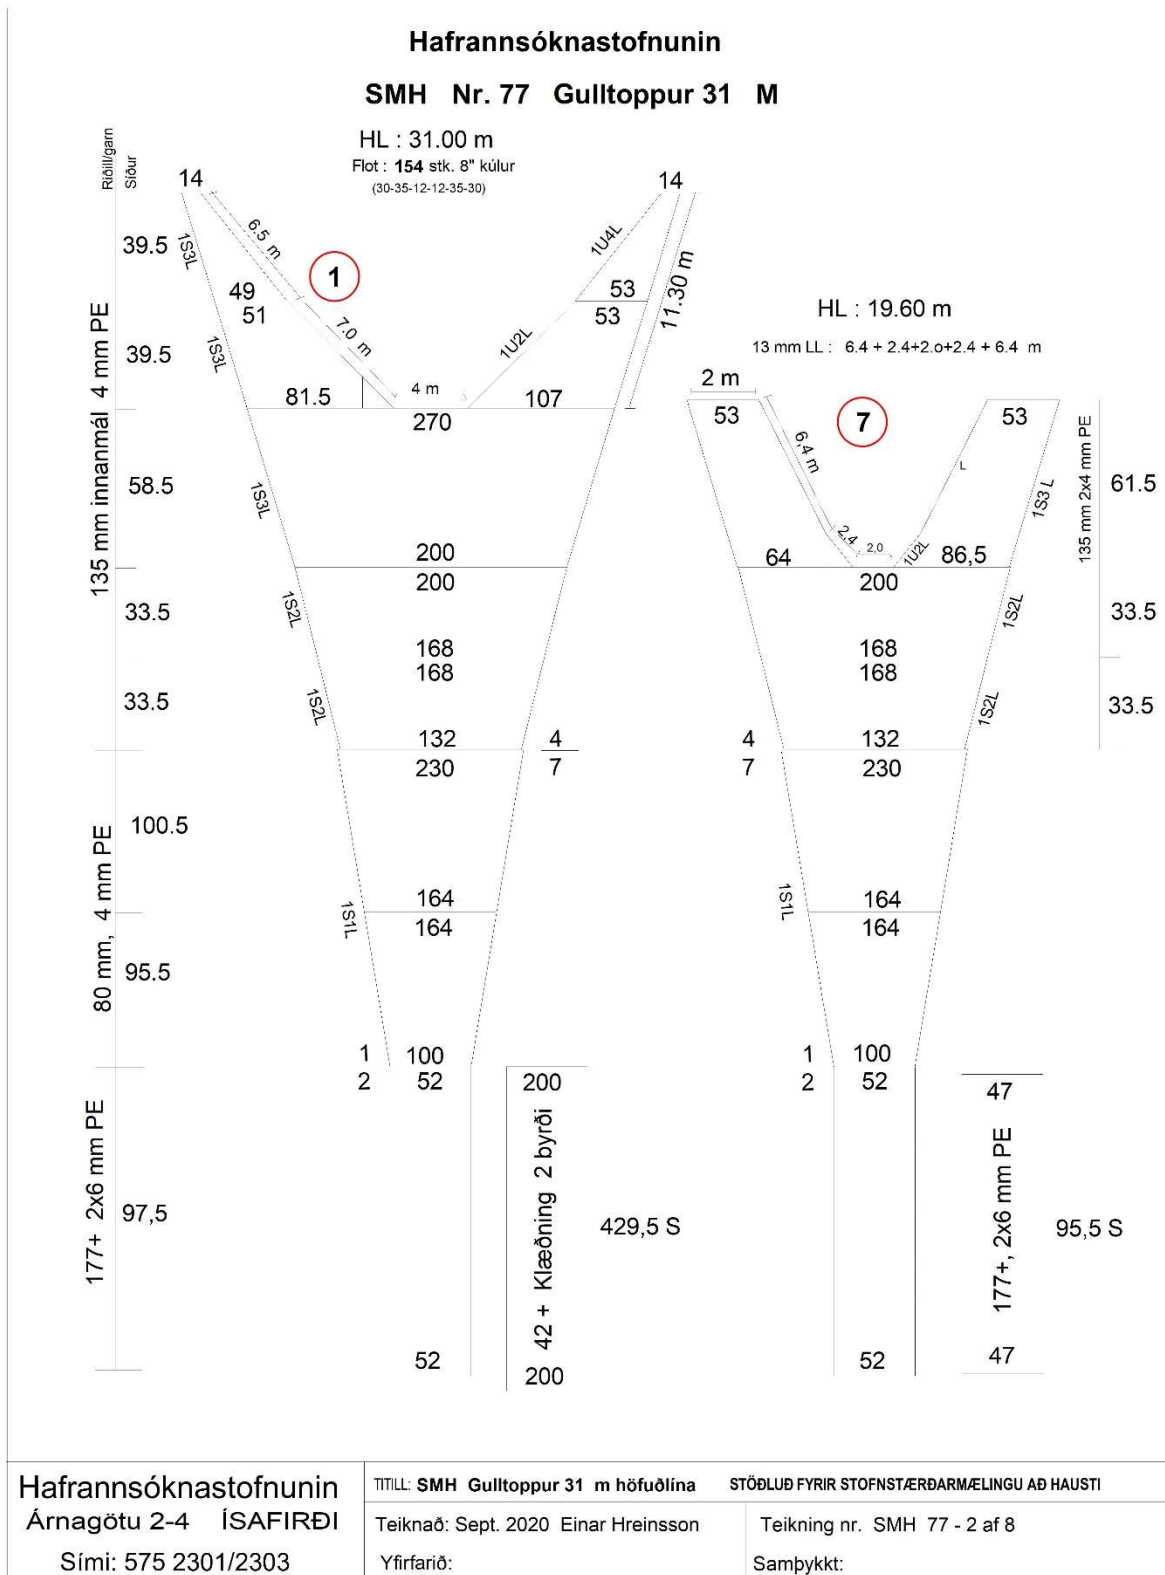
Hafrannsóknastofnunin

SMH Nr. 77 Gulltoppur 31 M

HL : 31.00 m
Flot : **154** stk. 8" kúlur
(30-35-12-12-35-30)

Riðill/garn
Síður

14
14
39.5
1S3L
6.5 m
1
1U4L
11.30 m
49
51
53
53
7.0 m
1U2L
39.5
1S3L
4 m
81.5
107
270

135 mm innanmál 4 mm PE

58.5
1S3L
200
200
33.5
1S2L
168
168
33.5
1S2L
132
230
4
7

80 mm, 4 mm PE

100.5
164
164
1S1L
95.5
1
2
100
52

177+ 2x6 mm PE

97,5
200
42 + Klæðning 2 byrði
429,5 S
52
200

HL : 19.60 m
13 mm LL : 6.4 + 2.4+2.o+2.4 + 6.4 m

2 m
53
7
53
6.4 m
L
135 mm 2x4 mm PE
61.5
1S3 L
2.4
2.0
1U2L
64
86,5
200
33.5
1S2L
168
168
33.5
1S2L
4
7
132
230
1S1L
164
164
1
2
100
52
47
177+, 2x6 mm PE
95,5 S
52
47

Hafrannsóknastofnunin
Árnagötu 2-4 ÍSAFIRÐI
Sími: 575 2301/2303

TITILL: **SMH Gulltoppur 31 m höfuðlína**
STÖÐLUÐ FYRIR STOFNSTÆRÐARMÆLINGU AÐ HAUSTI
Teiknað: Sept. 2020 Einar Hreinsson
Teikning nr. SMH 77 - 2 af 8
Yfirfarið:
Samþykkt: